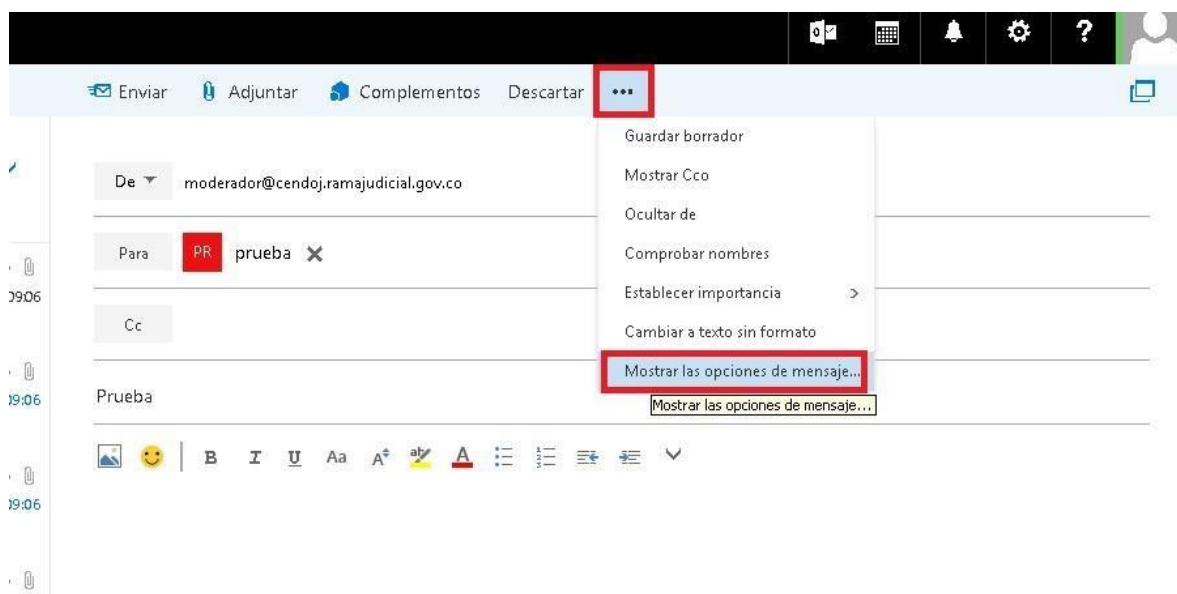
Enviar Adjuntar Complementos Descartar •••

Guardar borrador
Mostrar Cco
Ocultar de
Comprobar nombres
Establecer importancia >
Cambiar a texto sin formato
Mostrar las opciones de mensaje...

Mostrar las opciones de mensaje...

De moderador@cendoj.ramajudicial.gov.co

Para PR prueba

Cc

Prueba

B I U Aa

09:06
09:06
09:06